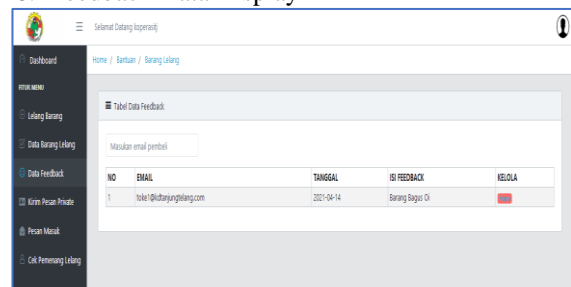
Selamat Datang koperasi

Dashboard

FITUR MENU

Lelang Barang

Data Barang Lelang

Data Feedback

Kirim Pesan Private

Pesan Masuk

Cek Pemenang Lelang

Home / Bantuan / Barang Lelang

Tabel Data Feedback

Masukan email pembeli

| NO | EMAIL | TANGGAL | ISI FEEDBACK | KELOLA |
|---|---|---|---|---|
| 1 | toke1@kdtanjungtelang.com | 2021-04-14 | Barang Bagus Oi | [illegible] |